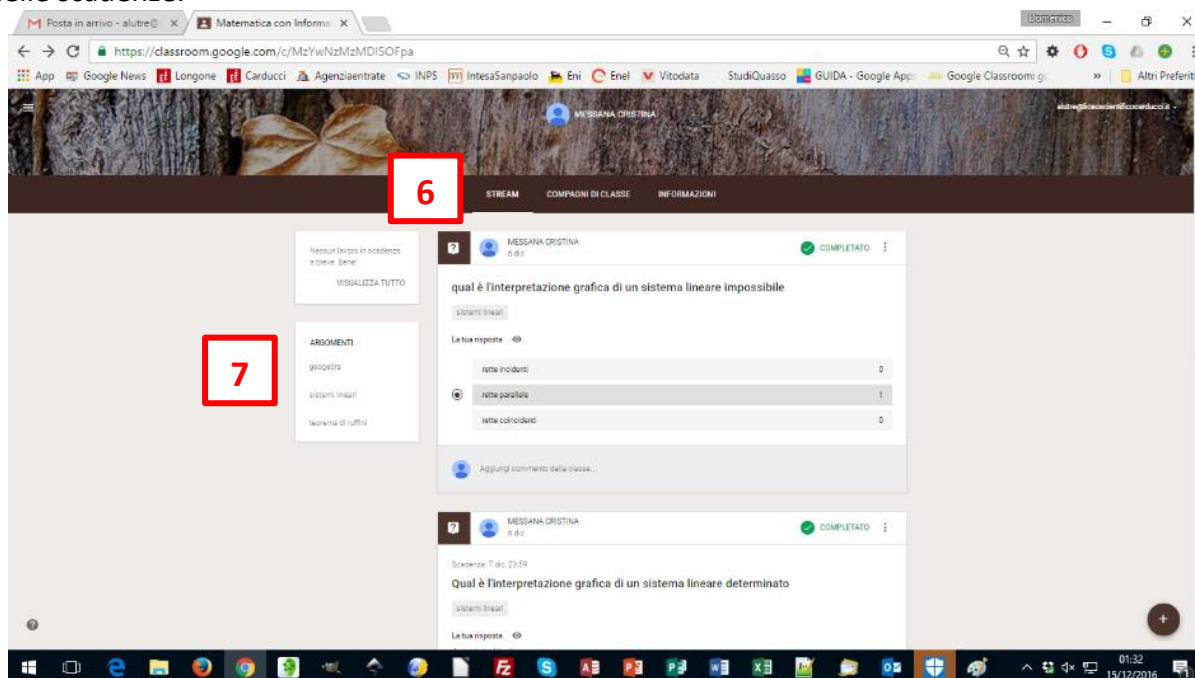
Posta in arrivo - alutre@ ×
Matematica con Informa ×
Domenico
https://classroom.google.com/c/MzYwNzMzMDISOFpa
App Google News Longone Carducci Agenziaentrate INPS IntesaSanpaolo Eni Enel Vitodata StudiQuasso GUIDA - Google App Google Classroom: g » Altri Preferiti
MESSANA CRISTINA
alutre@liceoscientificocarducci.it
6
STREAM COMPAGNI DI CLASSE INFORMAZIONI
Nessun lavoro in scadenza a breve. Bene!
VISUALIZZA TUTTO
ARGOMENTI
geogebra
sistemi lineari
teorema di ruffini
7
MESSANA CRISTINA
6 dic
COMPLETATO
qual è l'interpretazione grafica di un sistema lineare impossibile
sistemi lineari
La tua risposta
rette incidenti 0
rette parallele 1
rette coincidenti 0
Aggiungi commento della classe...
MESSANA CRISTINA
6 dic
COMPLETATO
Scadenza: 7 dic 23:59
Qual è l'interpretazione grafica di un sistema lineare determinato
sistemi lineari
La tua risposta
01:32
15/12/2016